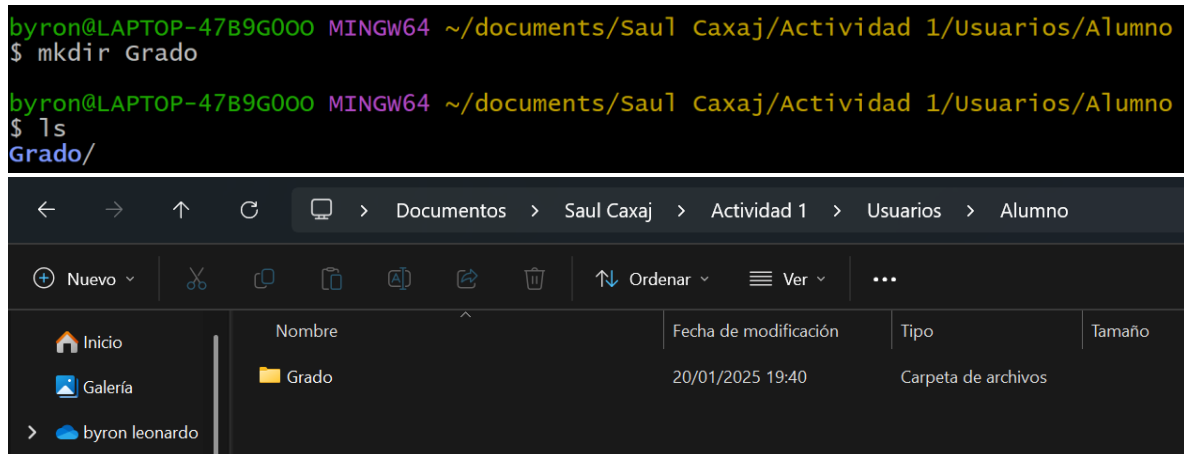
byron@LAPTOP-47B9G0OO MINGW64 ~/documents/Saul Caxaj/Actividad 1/Usuarios/Alumno
$ mkdir Grado

byron@LAPTOP-47B9G0OO MINGW64 ~/documents/Saul Caxaj/Actividad 1/Usuarios/Alumno
$ ls
Grado/

Documentos > Saul Caxaj > Actividad 1 > Usuarios > Alumno

Nuevo
Ordenar
Ver
...

Inicio
Galería
byron leonardo

| Nombre | Fecha de modificación | Tipo | Tamaño |
|---|---|---|---|
| Grado | 20/01/2025 19:40 | Carpeta de archivos | |